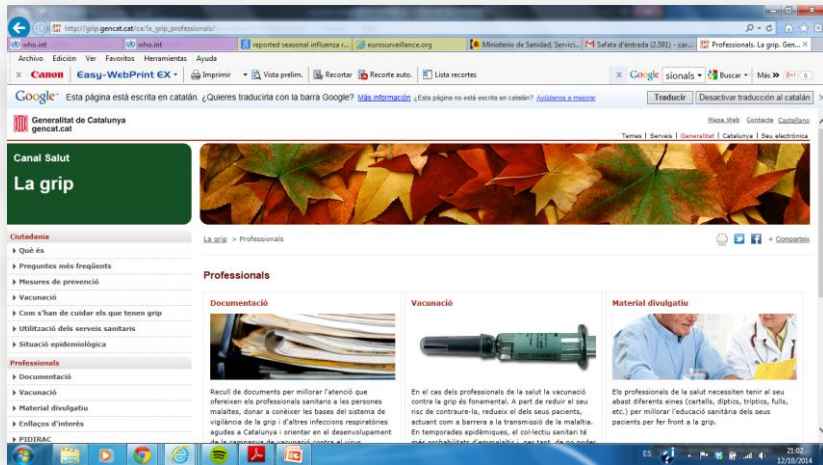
http://grip.gencat.cat/ca/la_grip_professionals/

who.int | who.int | reported seasonal influenza r... | eurosurveillance.org | Ministerio de Sanidad, Servici... | Safata d'entrada (2.591) - car... | Professionals. La grip. Gen... ×

Archivo Edición Ver Favoritos Herramientas Ayuda

× Canon Easy-WebPrint EX ▾ Imprimir ▾ Vista prelim. Recortar Recorte auto. Lista recortes

× Google sionals ▾ Buscar ▾ Más » 0

Google Esta página está escrita en catalán. ¿Quieres traducirla con la barra Google? Más información ¿Esta página no está escrita en catalán? Ayúdanos a mejorar Traducir Desactivar traducción al catalán ×

Generalitat de Catalunya gencat.cat

Mapa Web Contacte Castellano

Temes | Serveis | Generalitat | Catalunya | Seu electrònica

Canal Salut
La grip

Ciutadania
Què és
Preguntes més freqüents
Mesures de prevenció
Vacunació
Com s'han de cuidar els que tenen grip
Utilització dels serveis sanitaris
Situació epidemiològica

Professionals
Documentació
Vacunació
Material divulgatiu
Enllaços d'interès
PIDIRAC

La grip > Professionals

+ Compartei

Professionals

Documentació

Recull de documents per millorar l'atenció que ofereixen els professionals sanitaris a les persones malaltes, donar a conèixer les bases del sistema de vigilància de la grip i d'altres infeccions respiratòries agudes a Catalunya i orientar en el desenvolupament de la campanya de vacunació contra el virus.

Vacunació

En el cas dels professionals de la salut la vacunació contra la grip és fonamental. A part de reduir el seu risc de contraure-la, redueix el dels seus pacients, actuant com a barrera a la transmissió de la malaltia. En temporades epidèmiques, el col·lectiu sanitari té més probabilitat d'emmalaltir i, per tant, de no poder

Material divulgatiu

Els professionals de la salut necessiten tenir al seu abast diferents eines (cartells, díptics, tríptics, fulls, etc.) per millorar l'educació sanitària dels seus pacients per fer front a la grip.

ES 21:02 12/18/2014